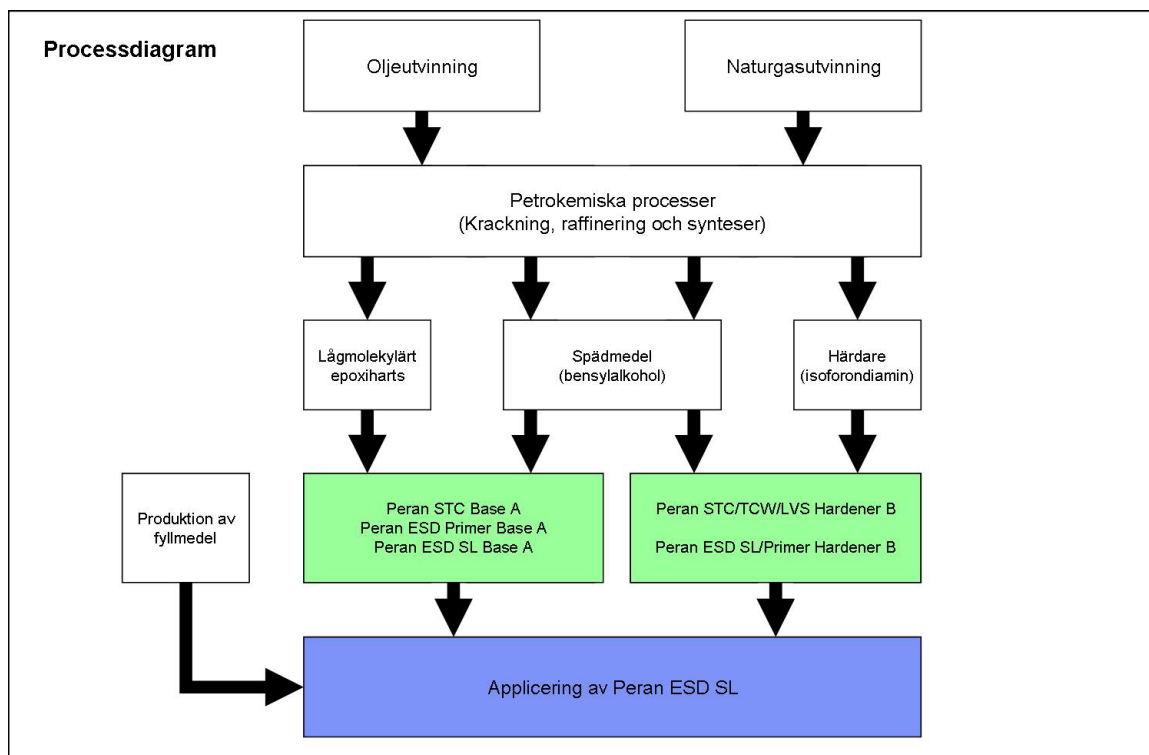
Processdiagram

Oljeutvinning

Naturgasutvinning

Petrokemiska processer
(Krackning, raffinering och synteser)

Lågmolekylärt epoxiharts

Spädmedel
(bensylalkohol)

Härdare
(isoforondiamin)

Produktion av fyllmedel

Peran STC Base A
Peran ESD Primer Base A
Peran ESD SL Base A

Peran STC/TCW/LVS Hardener B

Peran ESD SL/Primer Hardener B

Applicering av Peran ESD SL